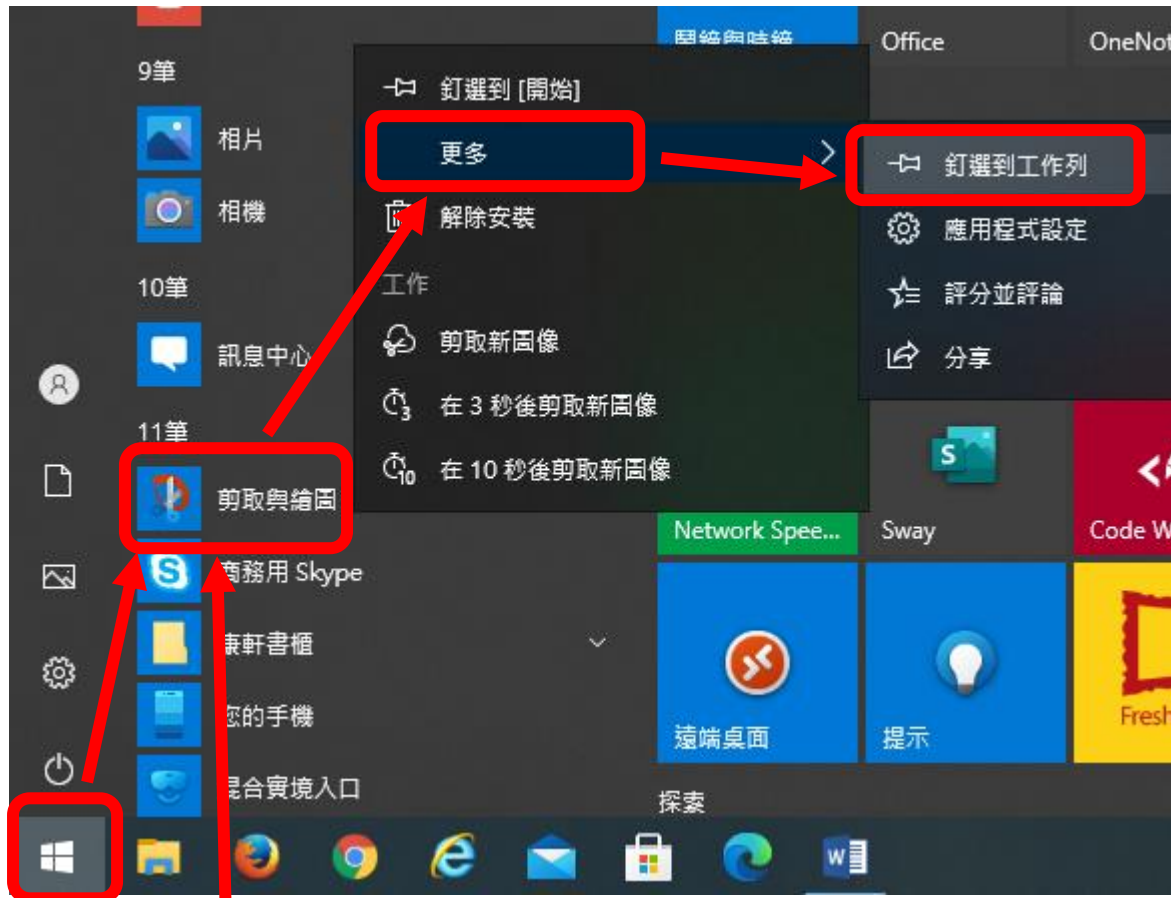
9筆
相片
相機
10筆
訊息中心
11筆
剪取與繪圖
商務用 Skype
康軒書櫃
您的手機
混合實境入口

釘選到 [開始]
更多
解除安裝
工作
剪取新圖像
在 3 秒後剪取新圖像
在 10 秒後剪取新圖像

釘選到工作列
應用程式設定
評分並評論
分享

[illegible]
Office
OneNot
Network Spee...
Sway
Code W
遠端桌面
提示
Fresh
探索